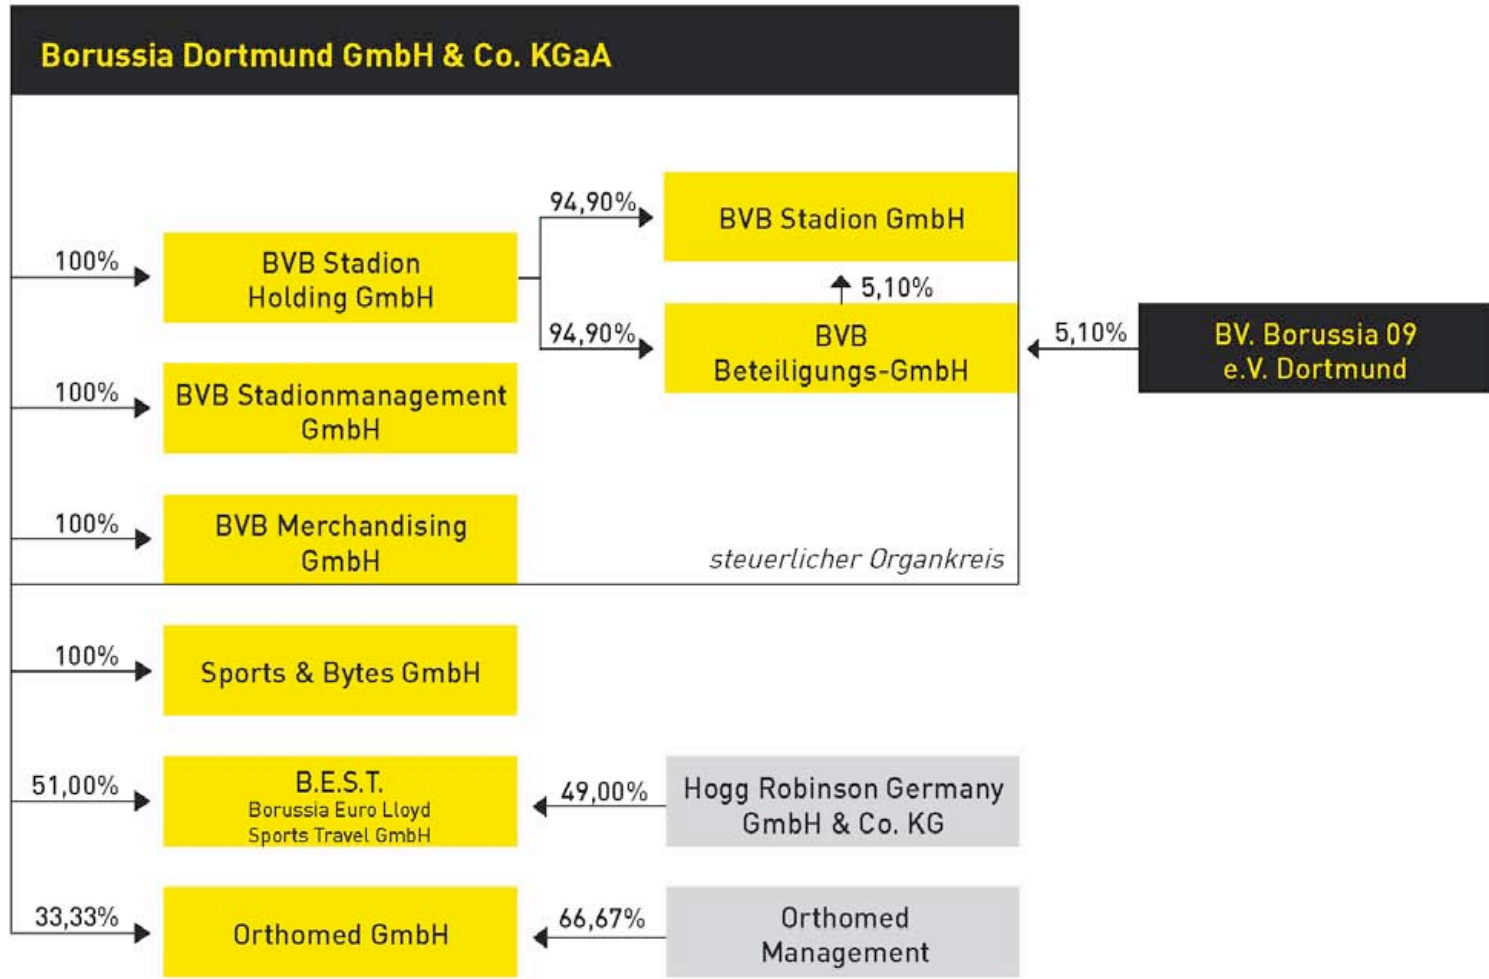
Borussia Dortmund GmbH & Co. KGaA

100%
BVB Stadion Holding GmbH

94,90%
BVB Stadion GmbH

5,10%

94,90%
BVB Beteiligungs-GmbH

5,10%
BV. Borussia 09 e.V. Dortmund

100%
BVB Stadionmanagement GmbH

100%
BVB Merchandising GmbH

steuerlicher Organkreis

100%
Sports & Bytes GmbH

51,00%
B.E.S.T.
Borussia Euro Lloyd Sports Travel GmbH

49,00%
Hogg Robinson Germany GmbH & Co. KG

33,33%
Orthomed GmbH

66,67%
Orthomed Management